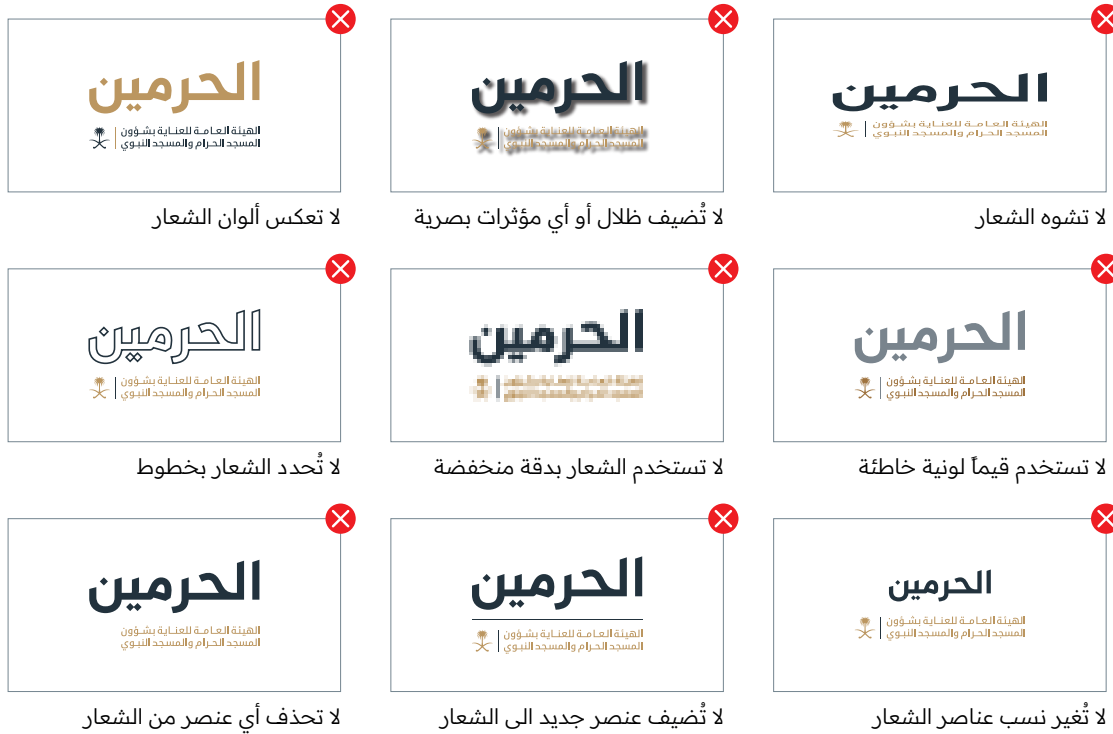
الحرمين
الهيئة العامة للعناية بشؤون المسجد الحرام والمسجد النبوي
لا تشوه الشعار

الحرمين
الهيئة العامة للعناية بشؤون المسجد الحرام والمسجد النبوي
لا تُضيف ظلال أو أي مؤثرات بصرية

الحرمين
الهيئة العامة للعناية بشؤون المسجد الحرام والمسجد النبوي
لا تعكس ألوان الشعار

الحرمين
الهيئة العامة للعناية بشؤون المسجد الحرام والمسجد النبوي
لا تستخدم قيماً لونية خاطئة

الحرمين
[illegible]
لا تستخدم الشعار بدقة منخفضة

الحرمين
الهيئة العامة للعناية بشؤون المسجد الحرام والمسجد النبوي
لا تُحدد الشعار بخطوط

الحرمين
الهيئة العامة للعناية بشؤون المسجد الحرام والمسجد النبوي
لا تُغير نسب عناصر الشعار

الحرمين
الهيئة العامة للعناية بشؤون المسجد الحرام والمسجد النبوي
لا تُضيف عنصر جديد الى الشعار

الحرمين
الهيئة العامة للعناية بشؤون المسجد الحرام والمسجد النبوي
لا تحذف أي عنصر من الشعار